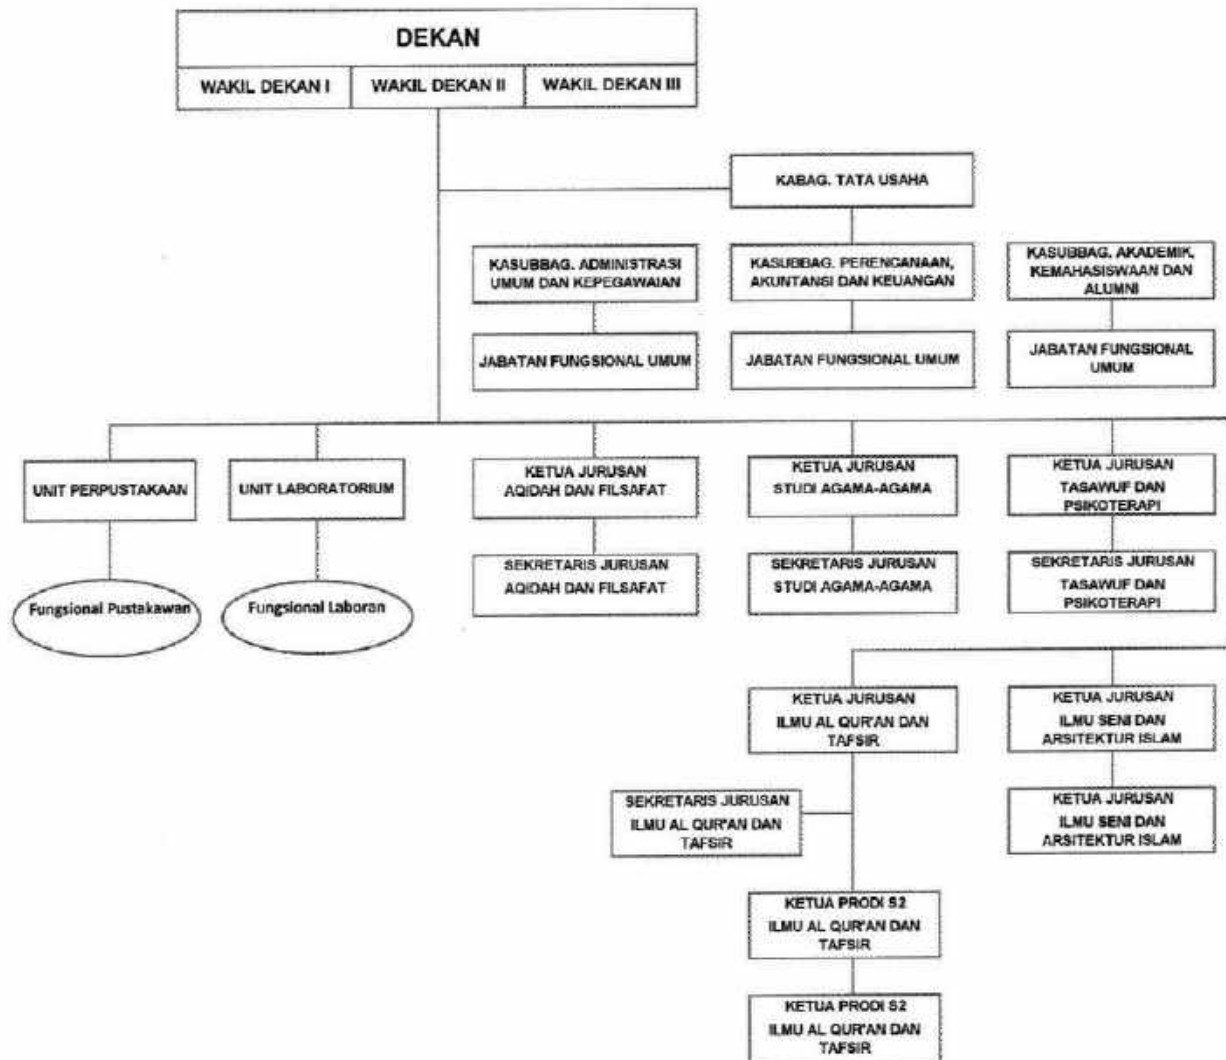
DEKAN

WAKIL DEKAN I

WAKIL DEKAN II

WAKIL DEKAN III

KABAG. TATA USAHA

KASUBBAG. ADMINISTRASI UMUM DAN KEPEGAWAIAN

JABATAN FUNGSIONAL UMUM

KASUBBAG. PERENCANAAN, AKUNTANSI DAN KEUANGAN

JABATAN FUNGSIONAL UMUM

KASUBBAG. AKADEMIK, KEMAHASISWAAN DAN ALUMNI

JABATAN FUNGSIONAL UMUM

UNIT PERPUSTAKAAN

Fungsional Pustakawan

UNIT LABORATORIUM

Fungsional Laboran

KETUA JURUSAN AQIDAH DAN FILSAFAT

SEKRETARIS JURUSAN AQIDAH DAN FILSAFAT

KETUA JURUSAN STUDI AGAMA-AGAMA

SEKRETARIS JURUSAN STUDI AGAMA-AGAMA

KETUA JURUSAN TASAWUF DAN PSIKOTERAPI

SEKRETARIS JURUSAN TASAWUF DAN PSIKOTERAPI

KETUA JURUSAN ILMU AL QUR'AN DAN TAFSIR

SEKRETARIS JURUSAN ILMU AL QUR'AN DAN TAFSIR

KETUA PRODI S2 ILMU AL QUR'AN DAN TAFSIR

KETUA PRODI S2 ILMU AL QUR'AN DAN TAFSIR

KETUA JURUSAN ILMU SENI DAN ARSITEKTUR ISLAM

KETUA JURUSAN ILMU SENI DAN ARSITEKTUR ISLAM